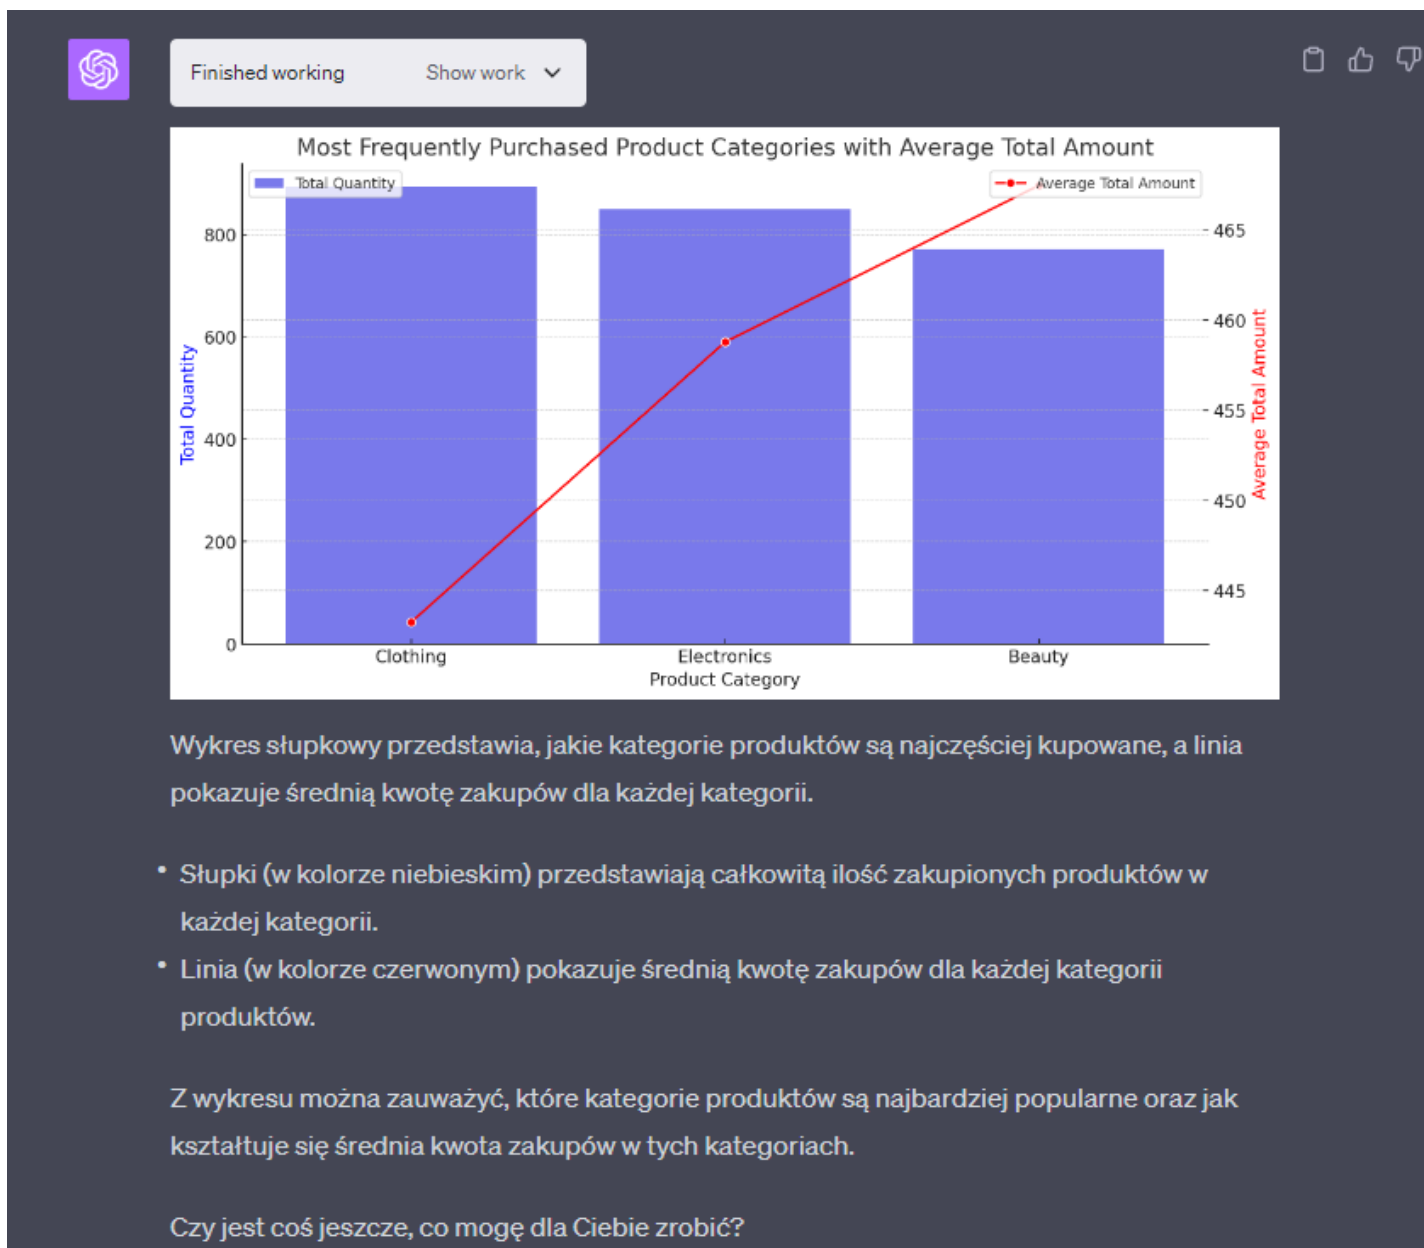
Finished working Show work

Most Frequently Purchased Product Categories with Average Total Amount

Total Quantity

Average Total Amount

Total Quantity

Average Total Amount

0
200
400
600
800

445
450
455
460
465

Clothing
Electronics
Beauty
Product Category

Wykres słupkowy przedstawia, jakie kategorie produktów są najczęściej kupowane, a linia pokazuje średnią kwotę zakupów dla każdej kategorii.

• Słupki (w kolorze niebieskim) przedstawiają całkowitą ilość zakupionych produktów w każdej kategorii.
• Linia (w kolorze czerwonym) pokazuje średnią kwotę zakupów dla każdej kategorii produktów.

Z wykresu można zauważyć, które kategorie produktów są najbardziej popularne oraz jak kształtuje się średnia kwota zakupów w tych kategoriach.

Czy jest coś jeszcze, co mogę dla Ciebie zrobić?